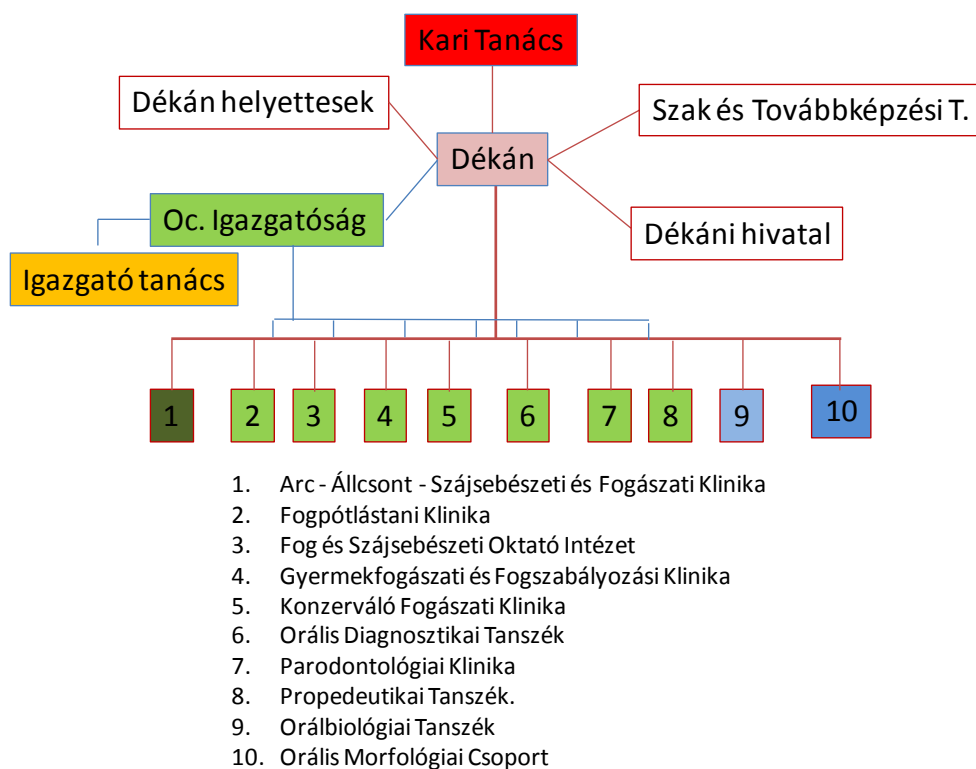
Kari Tanács

Dékán helyettesek

Szak és Továbbképzési T.

Dékán

Oc. Igazgatóság

Dékáni hivatal

Igazgató tanács

1
2
3
4
5
6
7
8
9
10

1. Arc - Állcsont - Szájsebészeti és Fogászati Klinika
2. Fogpótlástani Klinika
3. Fog és Szájsebészeti Oktató Intézet
4. Gyermekfogászati és Fogszabályozási Klinika
5. Konzerváló Fogászati Klinika
6. Orális Diagnosztikai Tanszék
7. Parodontológiai Klinika
8. Propedeutikai Tanszék.
9. Orálbiológiai Tanszék
10. Orális Morfológiai Csoport